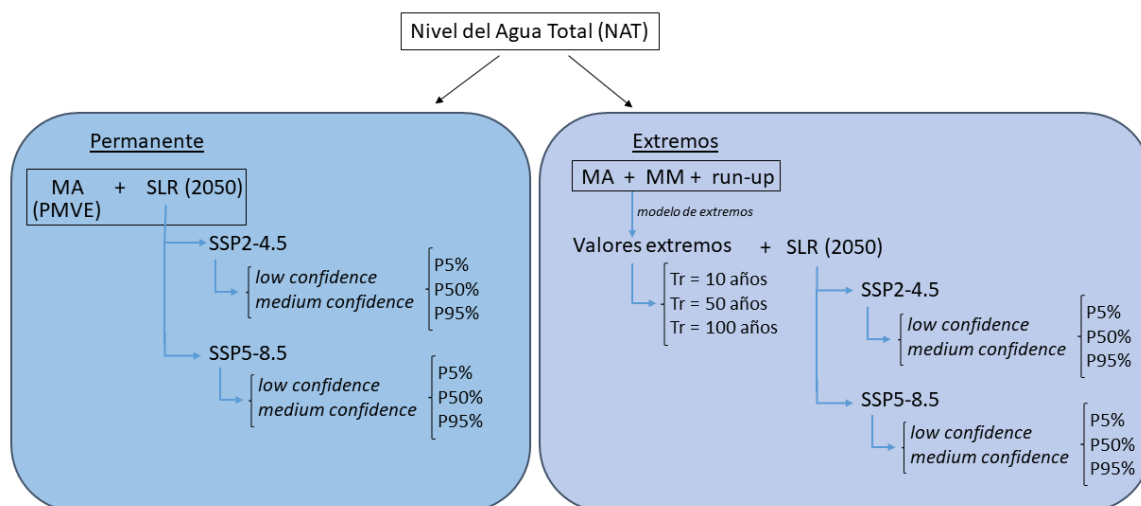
Nivel del Agua Total (NAT)

Permanente

MA + SLR (2050)
(PMVE)

SSP2-4.5
low confidence
medium confidence
P5%
P50%
P95%

SSP5-8.5
low confidence
medium confidence
P5%
P50%
P95%

Extremos

MA + MM + run-up

modelo de extremos

Valores extremos + SLR (2050)

Tr = 10 años
Tr = 50 años
Tr = 100 años

SSP2-4.5
low confidence
medium confidence
P5%
P50%
P95%

SSP5-8.5
low confidence
medium confidence
P5%
P50%
P95%